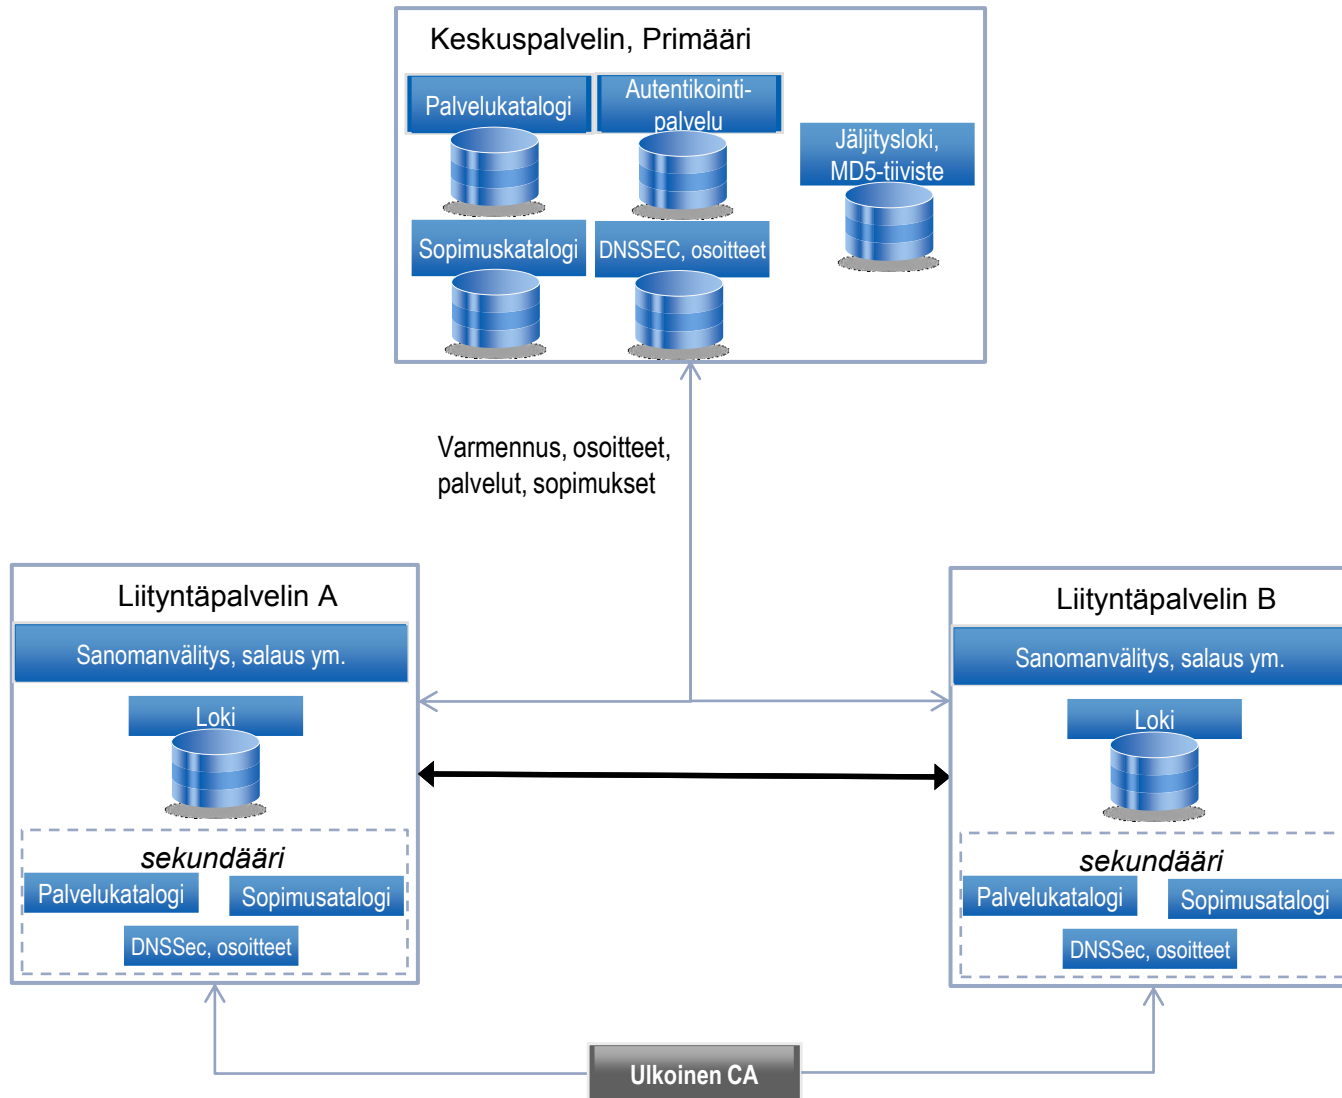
Keskuspalvelin, Primääri

Palvelukatalogi

Autentikointipalvelu

Jäljitysloki, MD5-tiiviste

Sopimuskatalogi

DNSSEC, osoitteet

Varmennus, osoitteet, palvelut, sopimukset

Liityntäpalvelin A

Sanomanvälitys, salaus ym.

Loki

sekundääri

Palvelukatalogi

Sopimusatalogi

DNSSec, osoitteet

Liityntäpalvelin B

Sanomanvälitys, salaus ym.

Loki

sekundääri

Palvelukatalogi

Sopimusatalogi

DNSSec, osoitteet

Ulkoinen CA